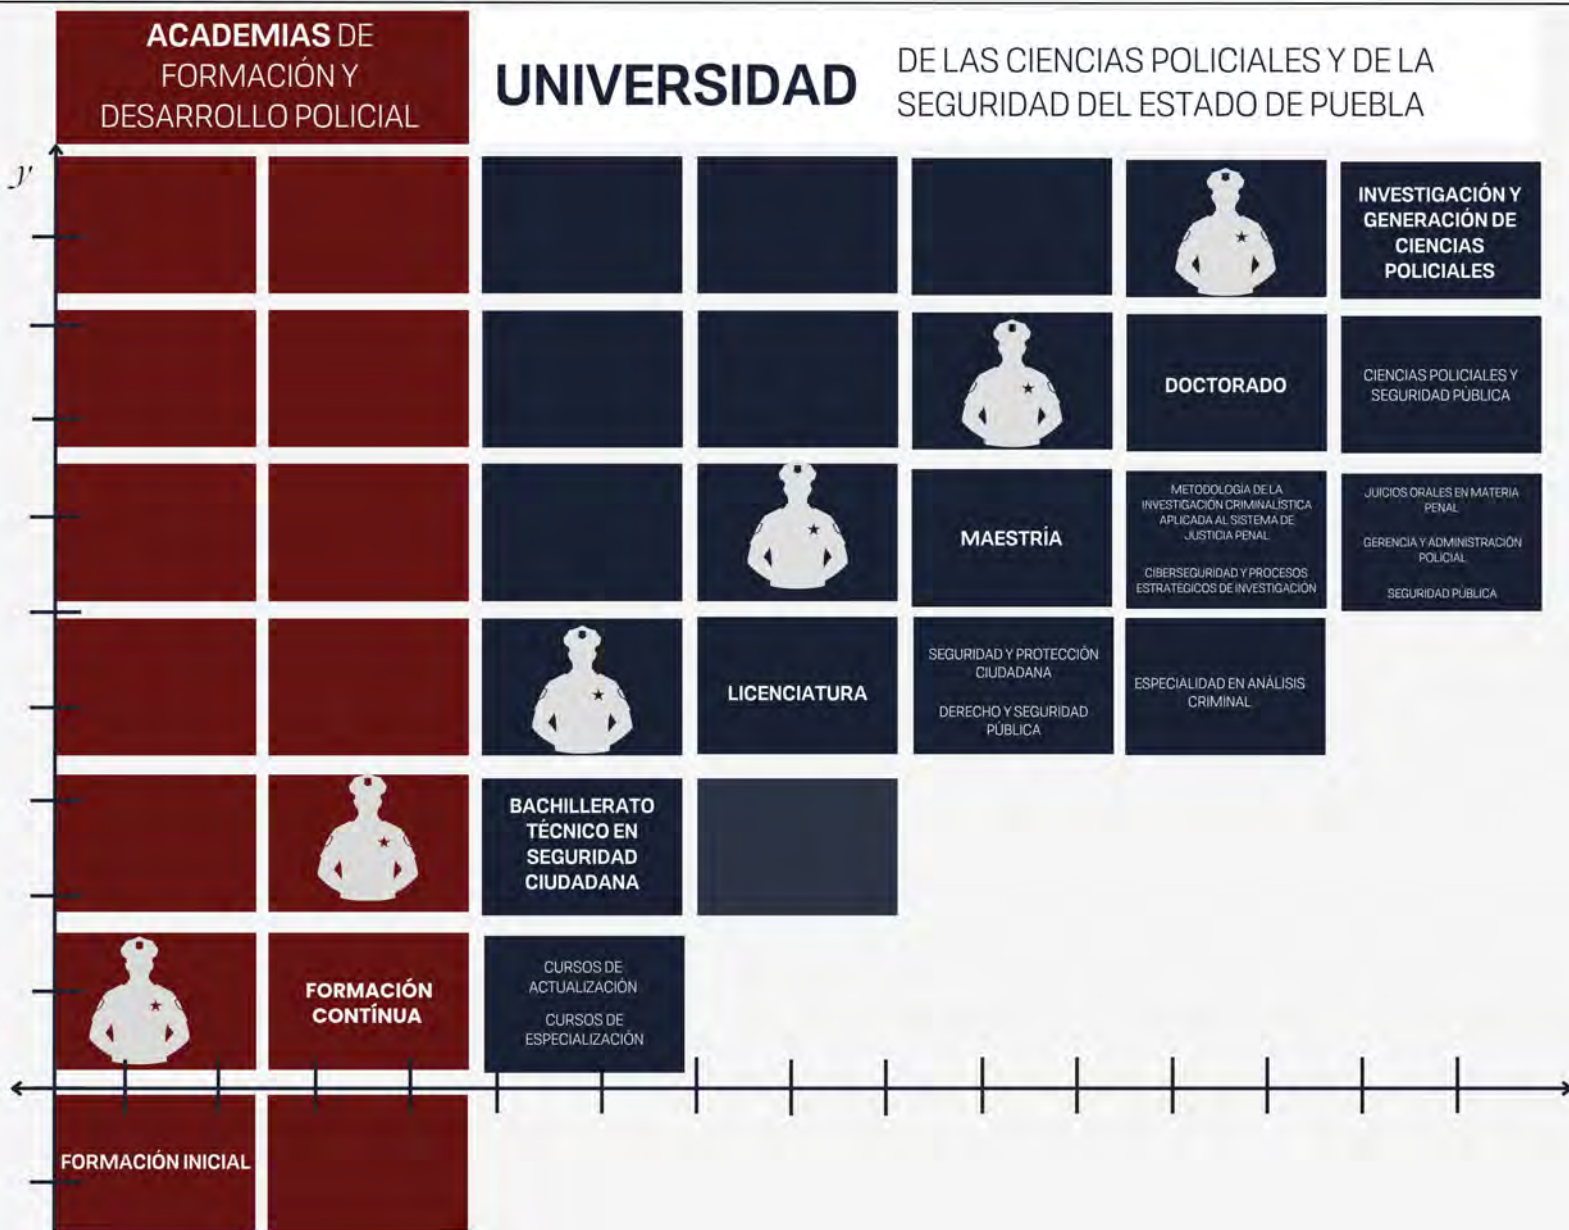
ACADEMIAS DE FORMACIÓN Y DESARROLLO POLICIAL

UNIVERSIDAD

DE LAS CIENCIAS POLICIALES Y DE LA SEGURIDAD DEL ESTADO DE PUEBLA

y

INVESTIGACIÓN Y GENERACIÓN DE CIENCIAS POLICIALES

DOCTORADO

CIENCIAS POLICIALES Y SEGURIDAD PÚBLICA

MAESTRÍA

METODOLOGÍA DE LA INVESTIGACIÓN CRIMINALÍSTICA APLICADA AL SISTEMA DE JUSTICIA PENAL

CIBERSEGURIDAD Y PROCESOS ESTRATÉGICOS DE INVESTIGACIÓN

JUICIOS ORALES EN MATERIA PENAL

GERENCIA Y ADMINISTRACIÓN POLICIAL

SEGURIDAD PÚBLICA

LICENCIATURA

SEGURIDAD Y PROTECCIÓN CIUDADANA

DERECHO Y SEGURIDAD PÚBLICA

ESPECIALIDAD EN ANÁLISIS CRIMINAL

BACHILLERATO TÉCNICO EN SEGURIDAD CIUDADANA

FORMACIÓN CONTÍNUA

CURSOS DE ACTUALIZACIÓN

CURSOS DE ESPECIALIZACIÓN

FORMACIÓN INICIAL